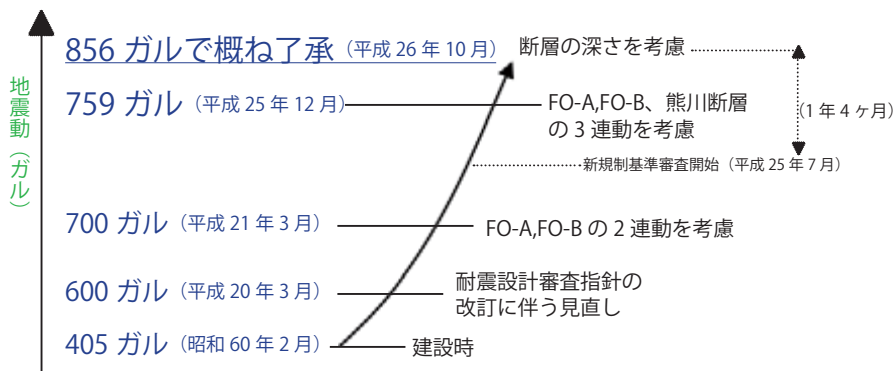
地震動（ガル）

856 ガルで概ね了承（平成 26 年 10 月）　断層の深さを考慮

759 ガル（平成 25 年 12 月）　FO-A,FO-B、熊川断層の 3 連動を考慮

（1 年 4 ヶ月）

新規制基準審査開始（平成 25 年 7 月）

700 ガル（平成 21 年 3 月）　FO-A,FO-B の 2 連動を考慮

600 ガル（平成 20 年 3 月）　耐震設計審査指針の改訂に伴う見直し

405 ガル（昭和 60 年 2 月）　建設時